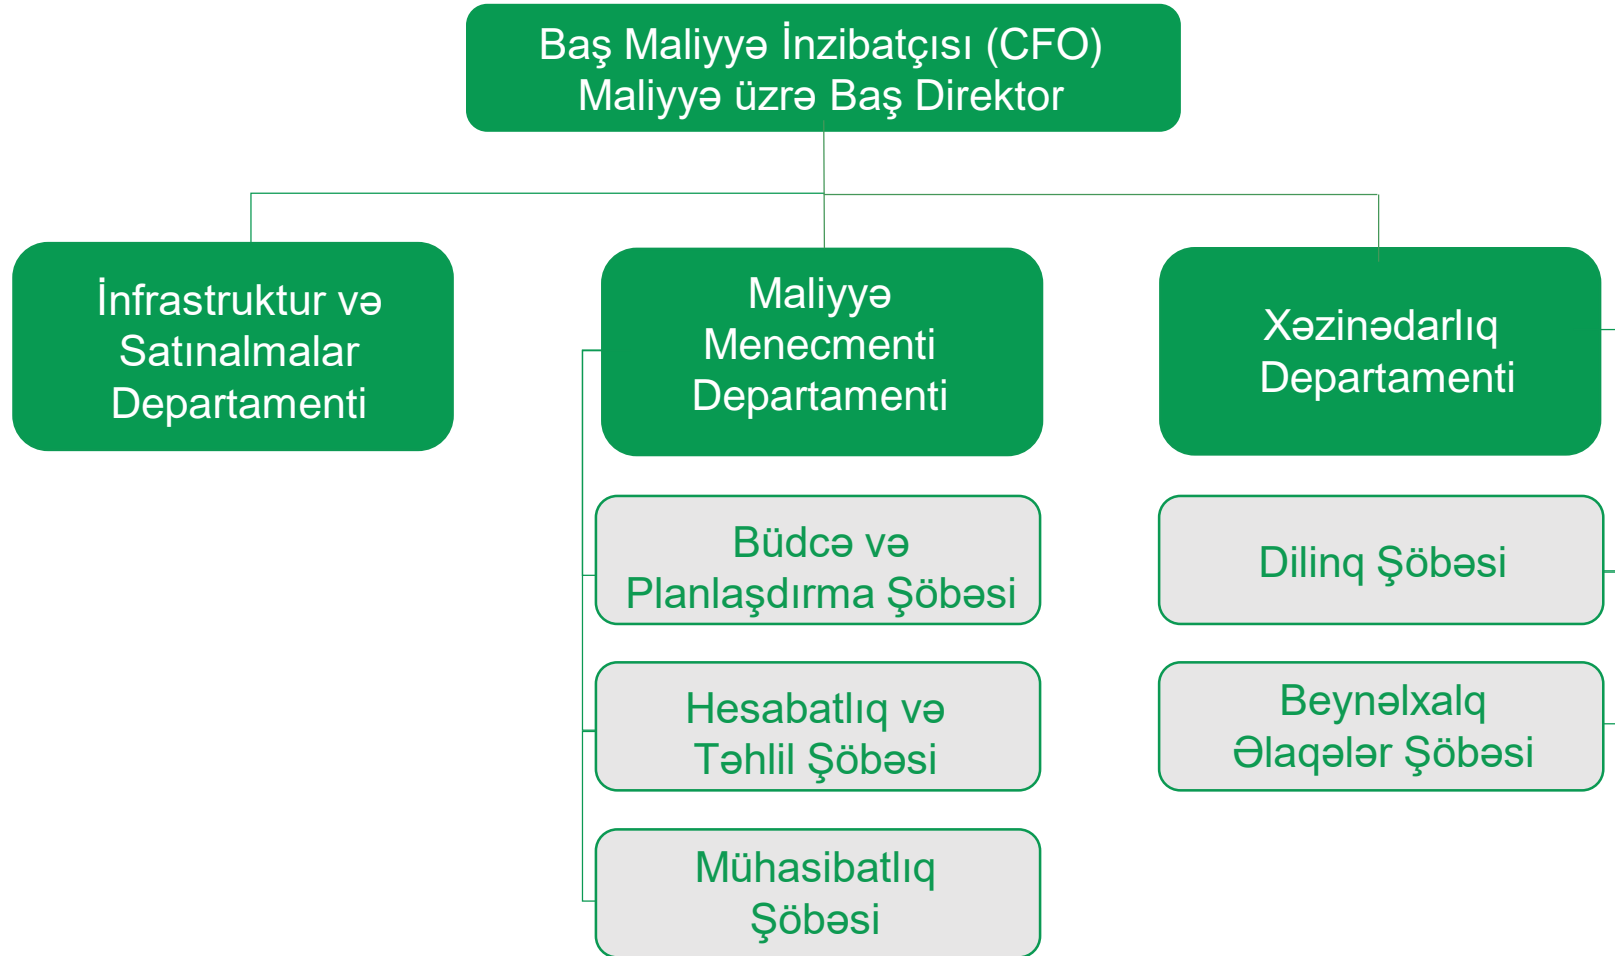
Baş Maliyyə İnzibatçısı (CFO)
Maliyyə üzrə Baş Direktor

İnfrastruktur və Satınalmalar Departamenti

Maliyyə Menecmenti Departamenti

Xəzinədarlıq Departamenti

Büdcə və Planlaşdırma Şöbəsi

Hesabatlıq və Təhlil Şöbəsi

Mühasibatlıq Şöbəsi

Dilinq Şöbəsi

Beynəlxalq Əlaqələr Şöbəsi